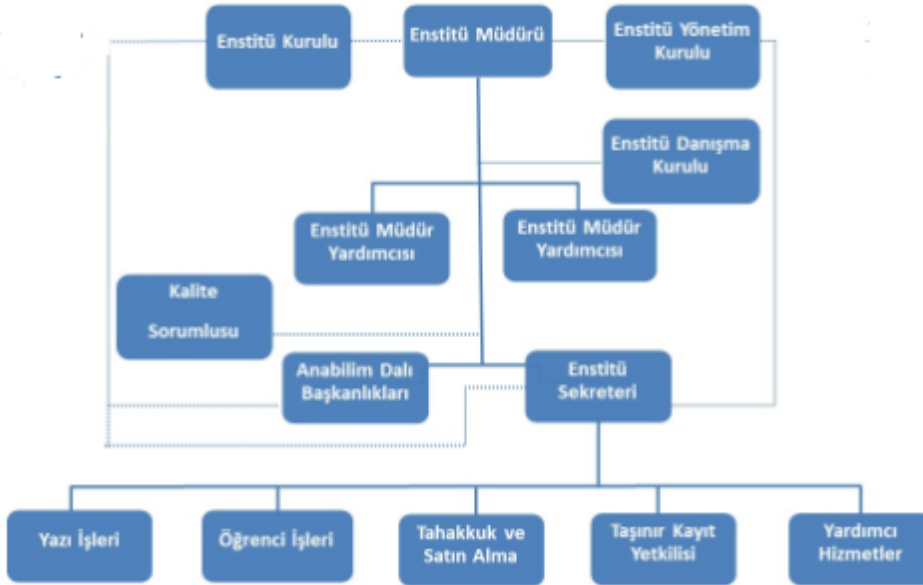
Enstitü Kurulu

Enstitü Müdürü

Enstitü Yönetim Kurulu

Enstitü Danışma Kurulu

Enstitü Müdür Yardımcısı

Enstitü Müdür Yardımcısı

Kalite Sorumlusu

Anabilim Dalı Başkanlıkları

Enstitü Sekreteri

Yazı İşleri

Öğrenci İşleri

Tahakkuk ve Satın Alma

Taşınır Kayıt Yetkilisi

Yardımcı Hizmetler